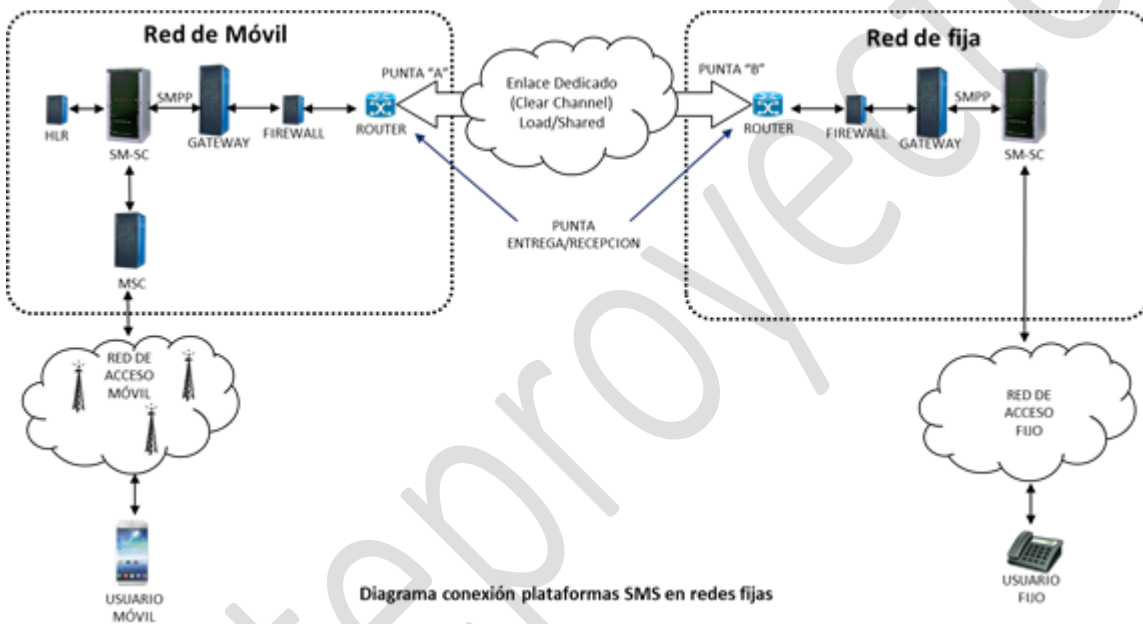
Red de Móvil

Red de fija

PUNTA "A"

Enlace Dedicado (Clear Channel) Load/Shared

PUNTA "B"

HLR

SMPP

SM-SC

GATEWAY

FIREWALL

ROUTER

ROUTER

FIREWALL

GATEWAY

SMPP

SM-SC

MSC

PUNTA ENTREGA/RECEPCION

RED DE ACCESO MÓVIL

RED DE ACCESO FIJO

USUARIO MÓVIL

Diagrama conexión plataformas SMS en redes fijas

USUARIO FIJO